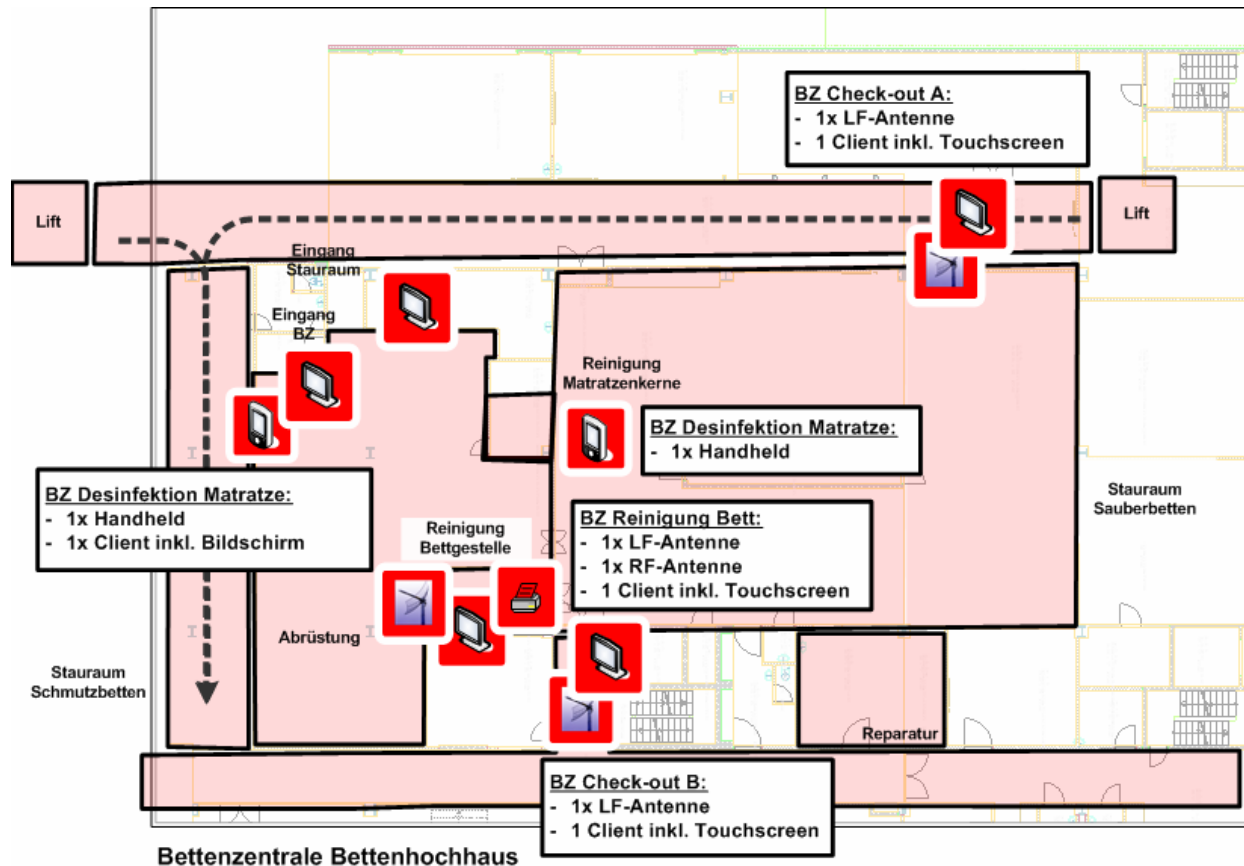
BZ Check-out A:
- 1x LF-Antenne
- 1 Client inkl. Touchscreen

Lift

Lift

Eingang Stauraum

Eingang BZ

Reinigung Matratzenkerne

BZ Desinfektion Matratze:
- 1x Handheld

BZ Desinfektion Matratze:
- 1x Handheld
- 1x Client inkl. Bildschirm

Stauraum Sauberbetten

Reinigung Bettgestelle

BZ Reinigung Bett:
- 1x LF-Antenne
- 1x RF-Antenne
- 1 Client inkl. Touchscreen

Abrüstung

Stauraum Schmutzbetten

Reparatur

BZ Check-out B:
- 1x LF-Antenne
- 1 Client inkl. Touchscreen

Bettenzentrale Bettenhochhaus